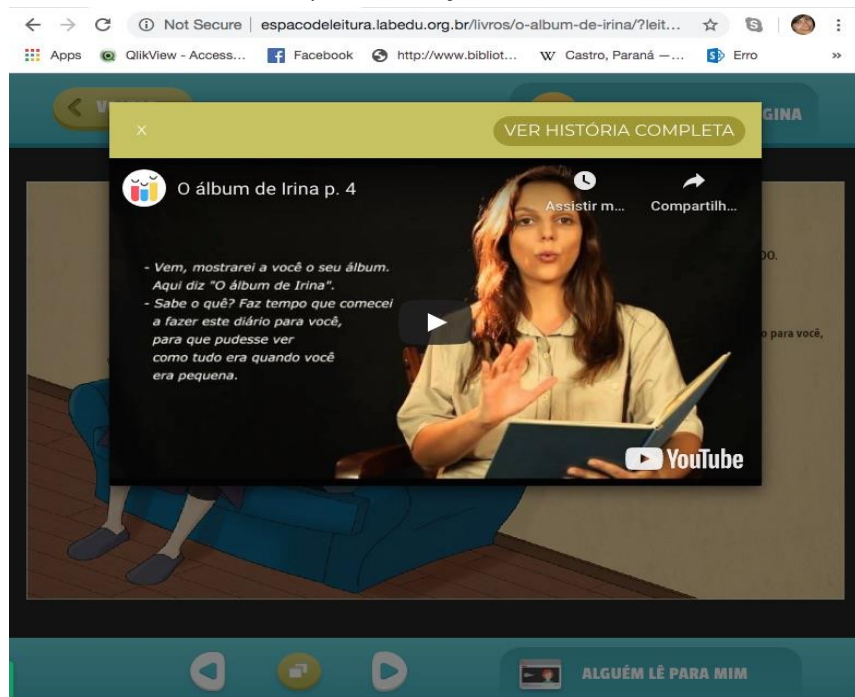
Not Secure | espacodeleitura.labedu.org.br/livros/o-album-de-irina/?leit...

Apps QlikView - Access... Facebook http://www.bibliot... Castro, Paraná —... Erro »

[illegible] GINA

X VER HISTÓRIA COMPLETA

O álbum de Irina p. 4

Assistir m... Compartilh...

- Vem, mostrarei a você o seu álbum. Aqui diz "O álbum de Irina".
- Sabe o quê? Faz tempo que comecei a fazer este diário para você, para que pudesse ver como tudo era quando você era pequena.

YouTube

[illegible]o.

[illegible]o para você,

ALGUÉM LÊ PARA MIM